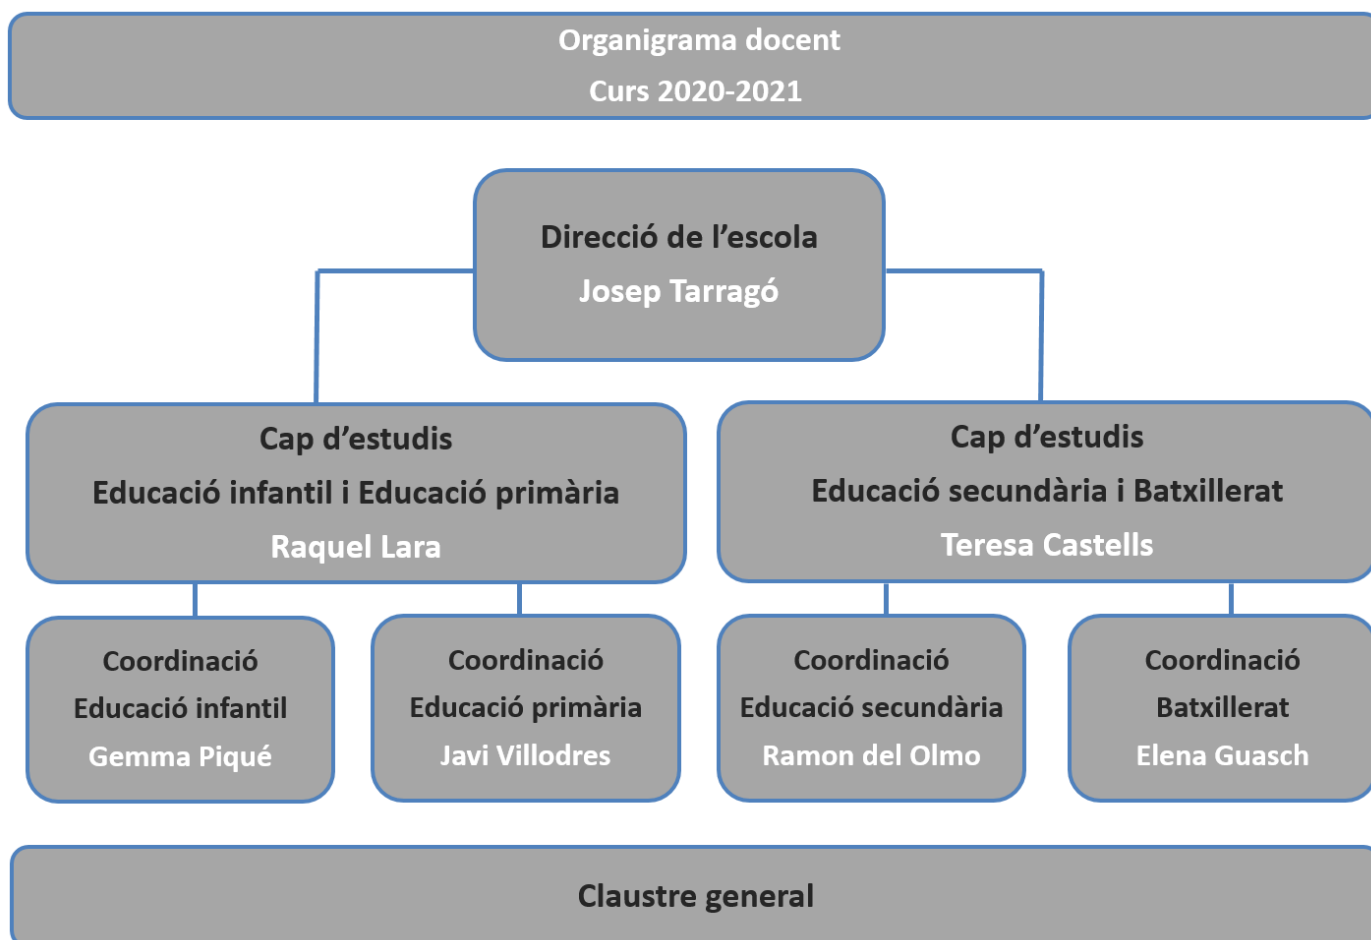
Organigrama docent
Curs 2020-2021

Direcció de l’escola
Josep Tarragó

Cap d’estudis
Educació infantil i Educació primària
Raquel Lara

Cap d’estudis
Educació secundària i Batxillerat
Teresa Castells

Coordinació
Educació infantil
Gemma Piqué

Coordinació
Educació primària
Javi Villodres

Coordinació
Educació secundària
Ramon del Olmo

Coordinació
Batxillerat
Elena Guasch

Claustre general